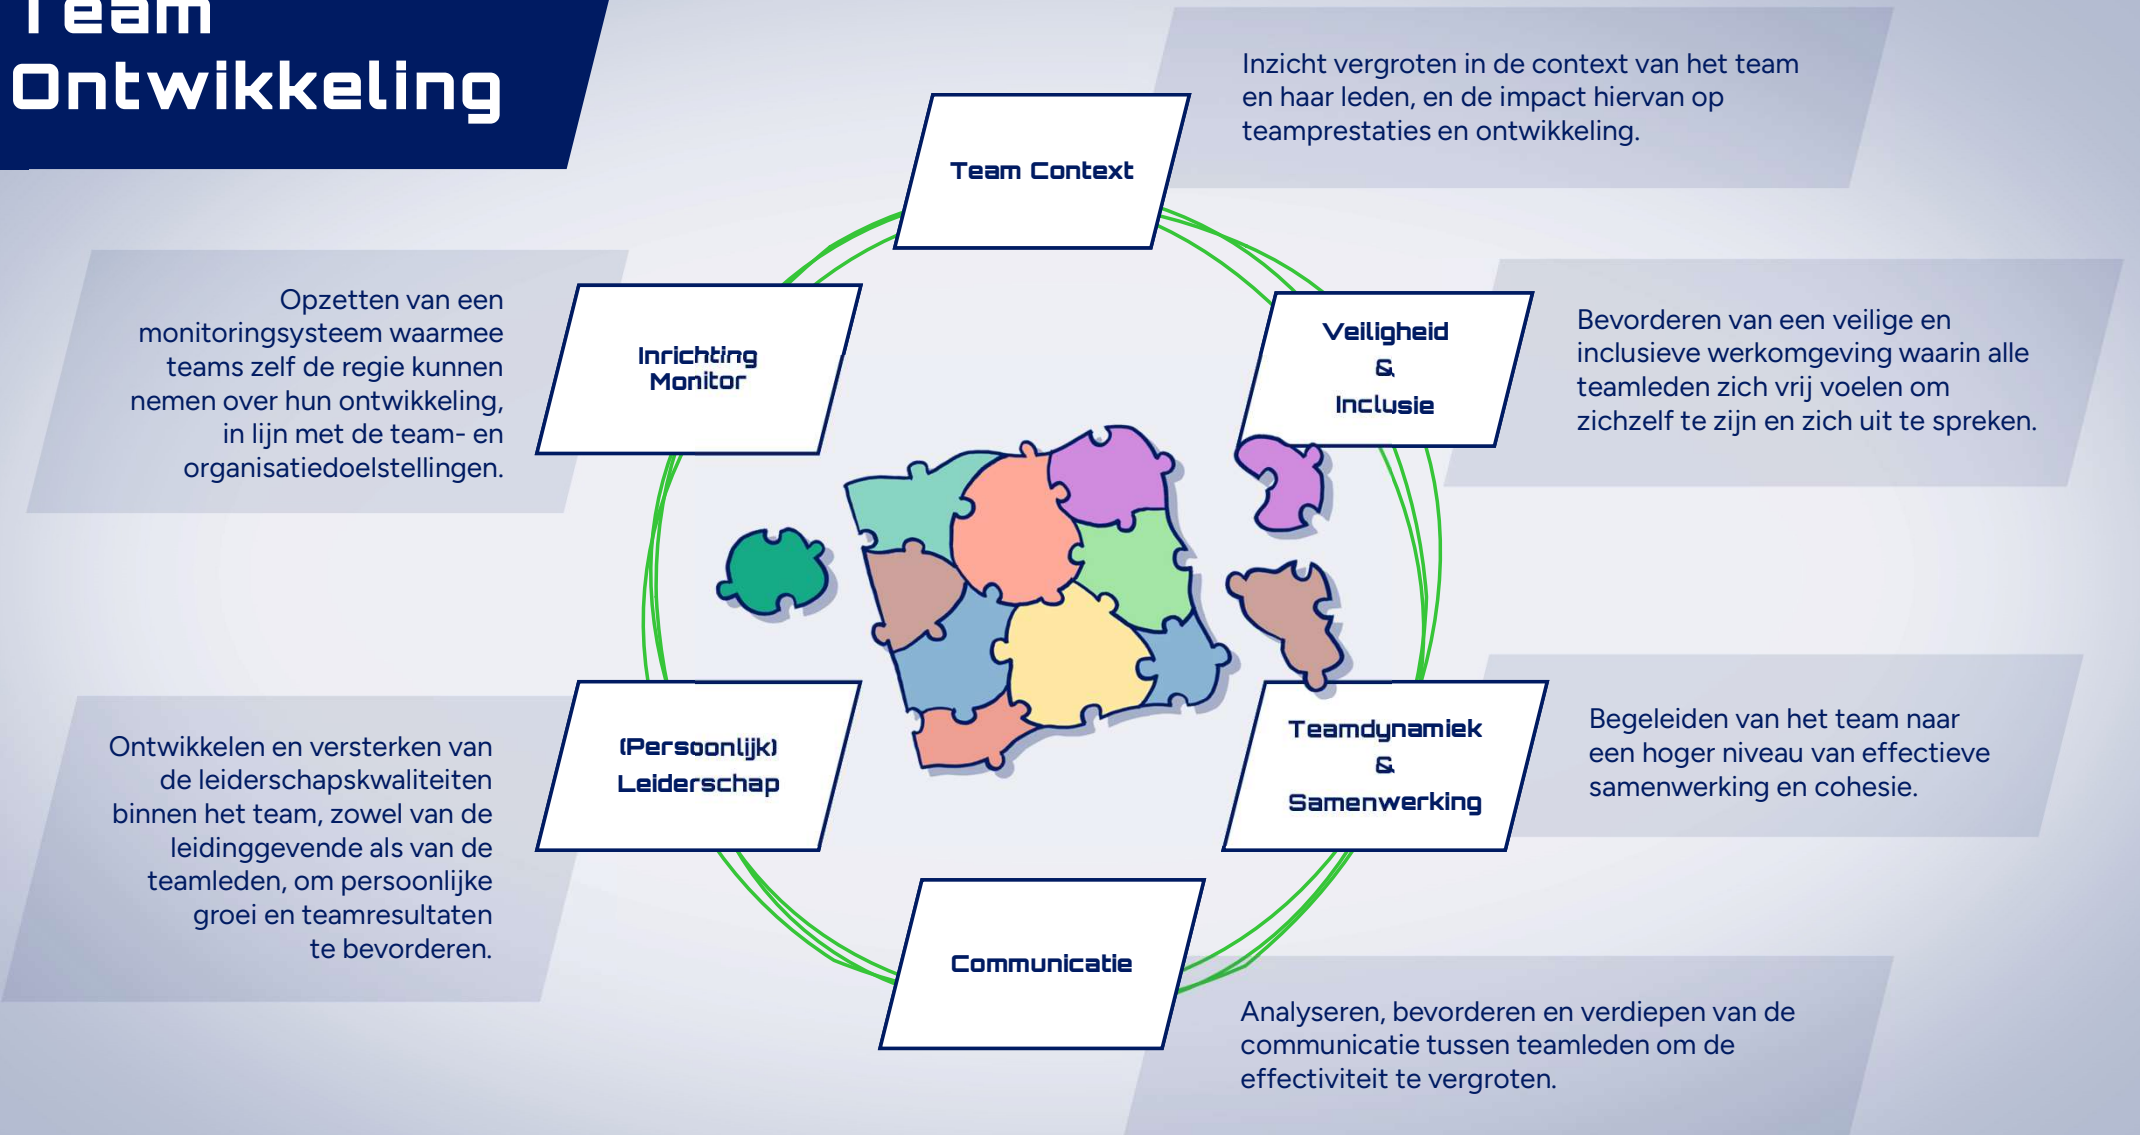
Team
Ontwikkeling

Team Context

Inzicht vergroten in de context van het team en haar leden, en de impact hiervan op teamprestaties en ontwikkeling.

Opzetten van een monitoringsysteem waarmee teams zelf de regie kunnen nemen over hun ontwikkeling, in lijn met de team- en organisatiedoelstellingen.

Inrichting Monitor

Veiligheid
&
Inclusie

Bevorderen van een veilige en inclusieve werkomgeving waarin alle teamleden zich vrij voelen om zichzelf te zijn en zich uit te spreken.

Ontwikkelen en versterken van de leiderschapskwaliteiten binnen het team, zowel van de leidinggevende als van de teamleden, om persoonlijke groei en teamresultaten te bevorderen.

(Persoonlijk) Leiderschap

Teamdynamiek
&
Samenwerking

Begeleiden van het team naar een hoger niveau van effectieve samenwerking en cohesie.

Communicatie

Analyseren, bevorderen en verdiepen van de communicatie tussen teamleden om de effectiviteit te vergroten.